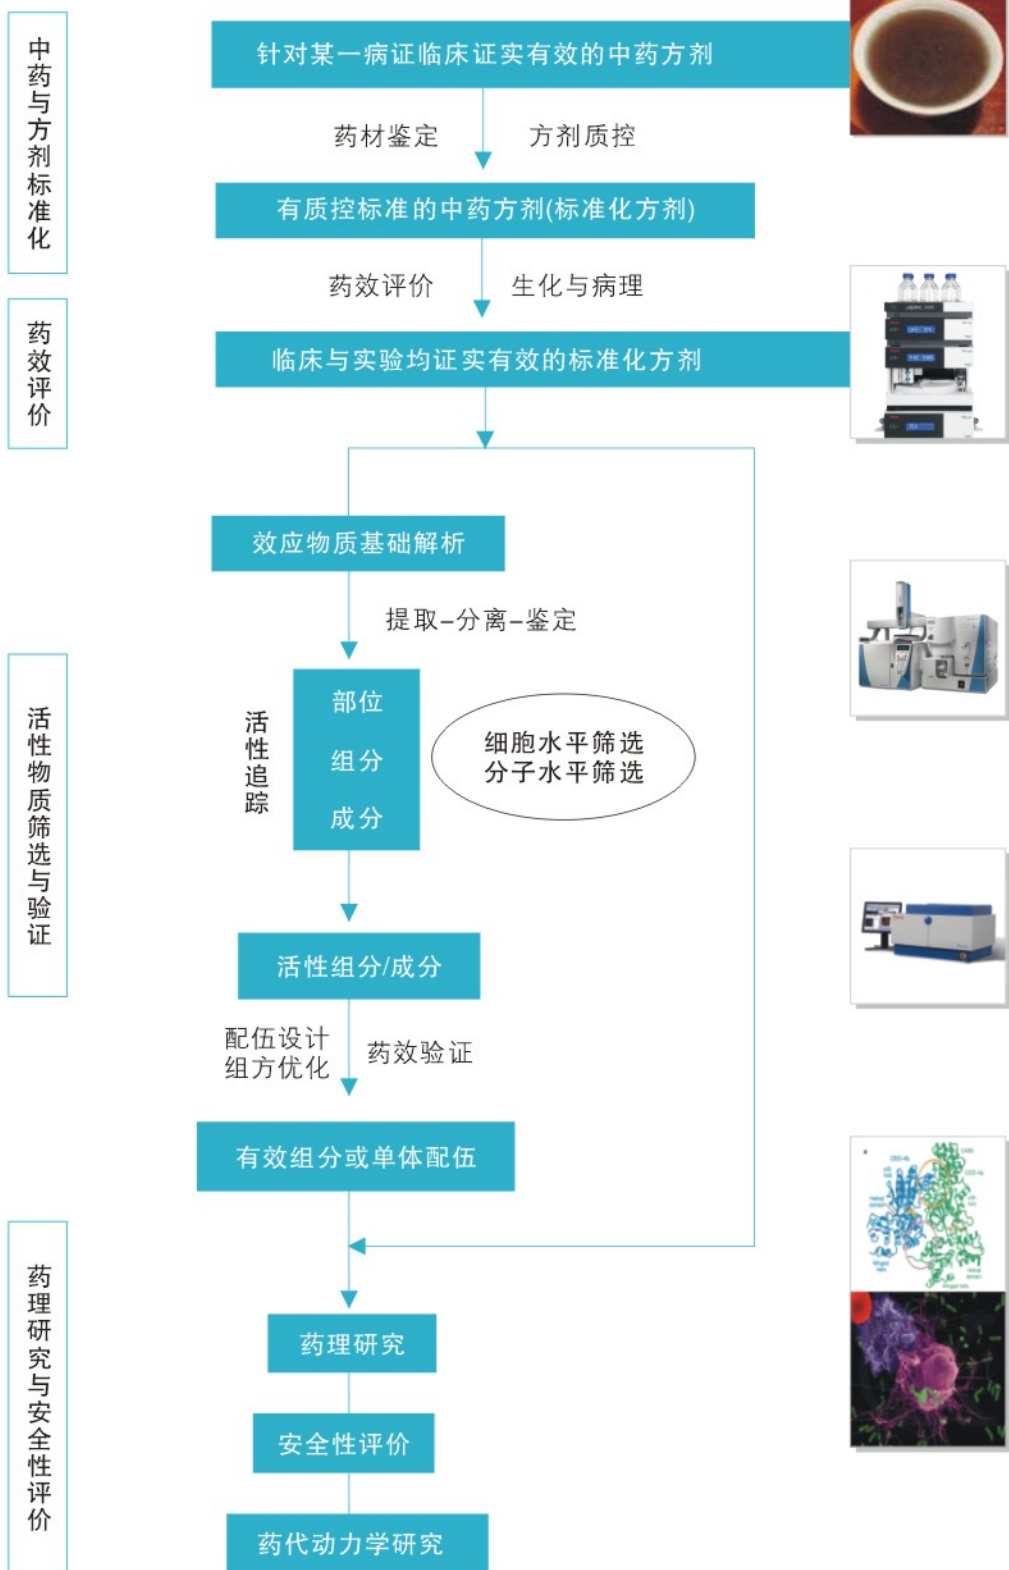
中药与方剂标准化

药效评价

活性物质筛选与验证

药理研究与安全性评价

针对某一病证临床证实有效的中药方剂

药材鉴定

方剂质控

有质控标准的中药方剂(标准化方剂)

药效评价

生化与病理

临床与实验均证实有效的标准化方剂

效应物质基础解析

提取–分离–鉴定

活性追踪

部位

组分

成分

细胞水平筛选
分子水平筛选

活性组分/成分

配伍设计
组方优化

药效验证

有效组分或单体配伍

药理研究

安全性评价

药代动力学研究